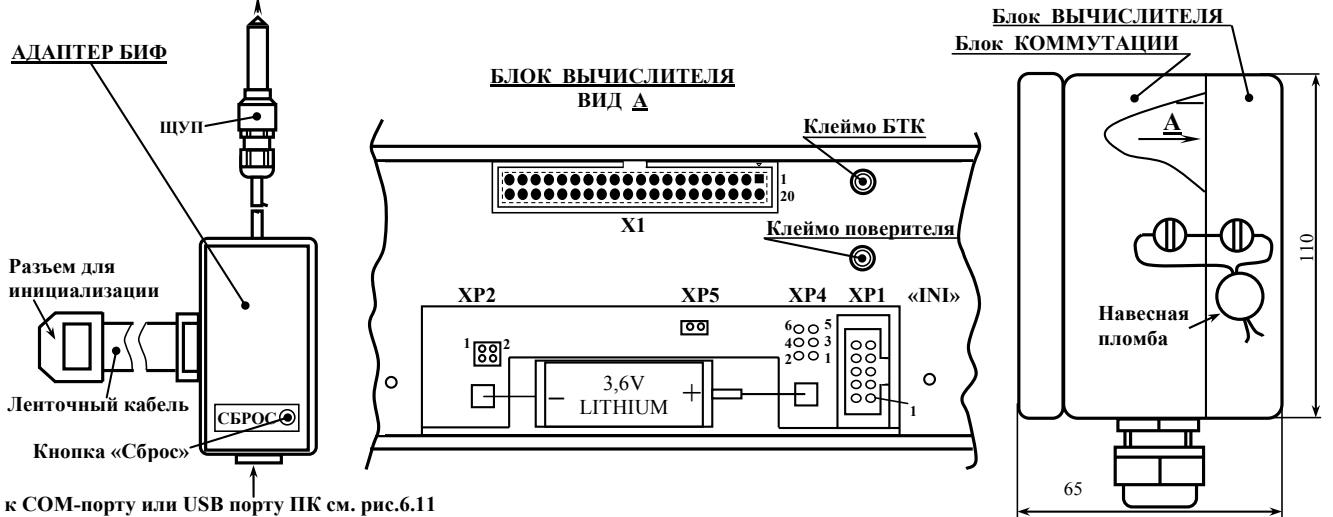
АДАПТЕР БИФ

ЩУП

Разъем для инициализации

Ленточный кабель

СБРОС

Кнопка «Сброс»

к COM-порту или USB порту ПК см. рис.6.11

БЛОК ВЫЧИСЛИТЕЛЯ
ВИД А

Клеймо БТК

1
20

X1

Клеймо поверителя

XP2

XP5

XP4

XP1

«INI»

1 2

6 5
4 3
2 1

1

3,6V
LITHIUM

−

+

Блок ВЫЧИСЛИТЕЛЯ

Блок КОММУТАЦИИ

А

Навесная пломба

110

65